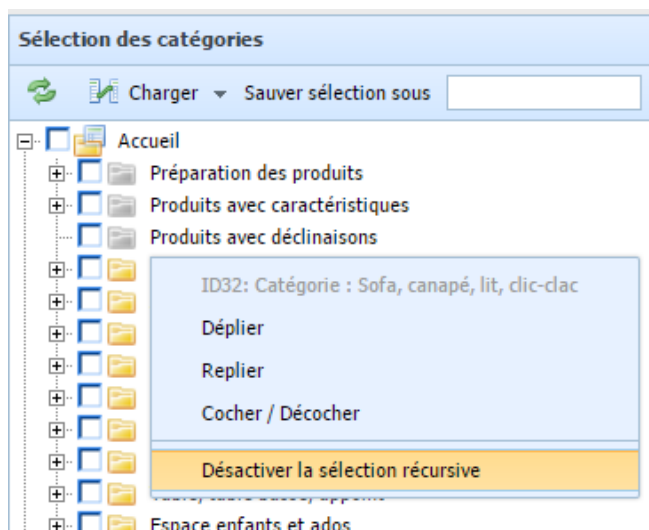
Sélection des catégories

Charger ▾ Sauver sélection sous

Accueil
Préparation des produits
Produits avec caractéristiques
Produits avec déclinaisons

ID32: Catégorie : Sofa, canapé, lit, clic-clac
Déplier
Replier
Cocher / Décocher
Désactiver la sélection récursive

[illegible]
Espace enfants et ados